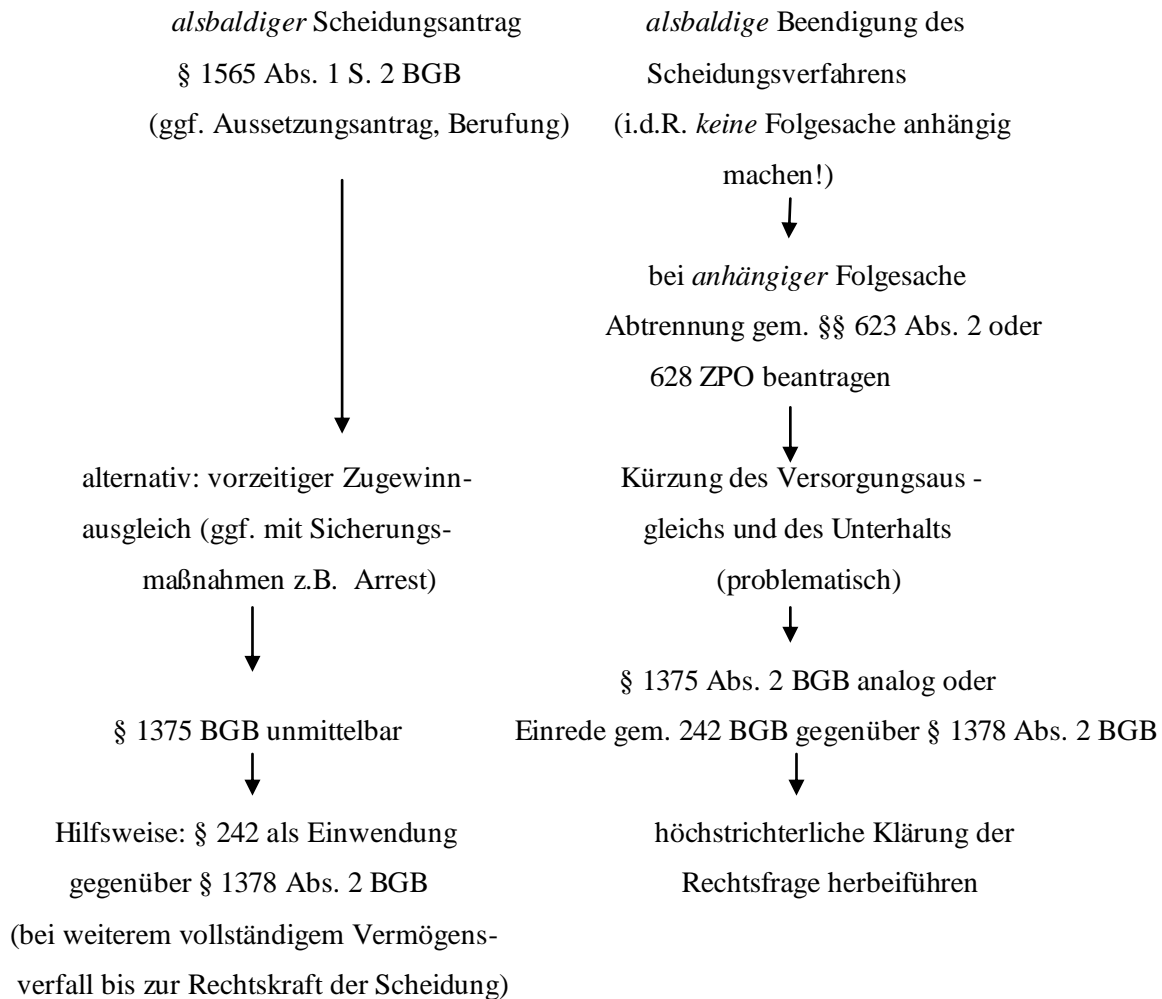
*alsbaldiger* Scheidungsantrag
§ 1565 Abs. 1 S. 2 BGB
(ggf. Aussetzungsantrag, Berufung)

alternativ: vorzeitiger Zugewinnausgleich (ggf. mit Sicherungsmaßnahmen z.B. Arrest)

§ 1375 BGB unmittelbar

Hilfsweise: § 242 als Einwendung gegenüber § 1378 Abs. 2 BGB (bei weiterem vollständigem Vermögensverfall bis zur Rechtskraft der Scheidung)

*alsbaldige* Beendigung des Scheidungsverfahrens
(i.d.R. *keine* Folgesache anhängig machen!)

bei *anhängiger* Folgesache Abtrennung gem. §§ 623 Abs. 2 oder 628 ZPO beantragen

Kürzung des Versorgungsaus - gleichs und des Unterhalts (problematisch)

§ 1375 Abs. 2 BGB analog oder
Einrede gem. 242 BGB gegenüber § 1378 Abs. 2 BGB

höchstrichterliche Klärung der Rechtsfrage herbeiführen